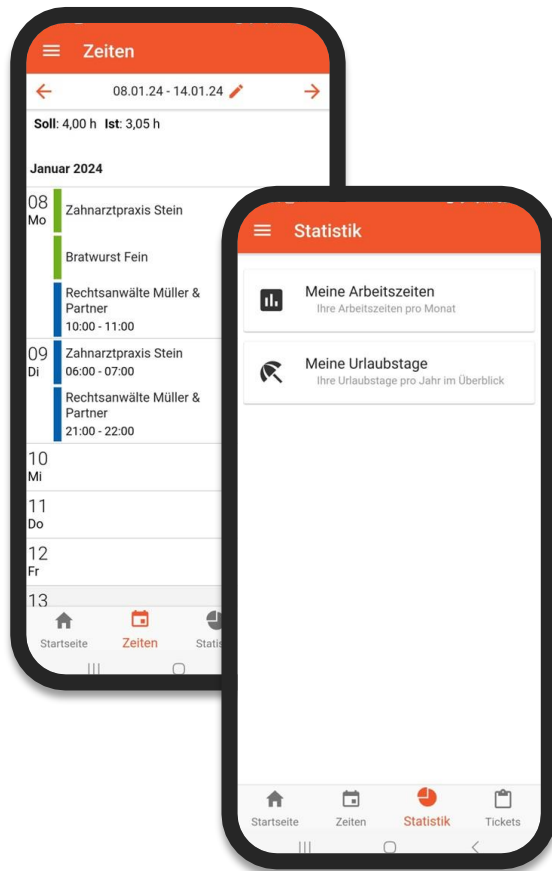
Zeiten

08.01.24 - 14.01.24

Soll: 4,00 h Ist: 3,05 h

Januar 2024

08 Mo
Zahnarztpraxis Stein
Bratwurst Fein
Rechtsanwälte Müller & Partner
10:00 - 11:00

09 Di
Zahnarztpraxis Stein
06:00 - 07:00
Rechtsanwälte Müller & Partner
21:00 - 22:00

10 Mi

11 Do

12 Fr

13

Startseite Zeiten Statis

Statistik

Meine Arbeitszeiten
Ihre Arbeitszeiten pro Monat

Meine Urlaubstage
Ihre Urlaubstage pro Jahr im Überblick

Startseite Zeiten Statistik Tickets